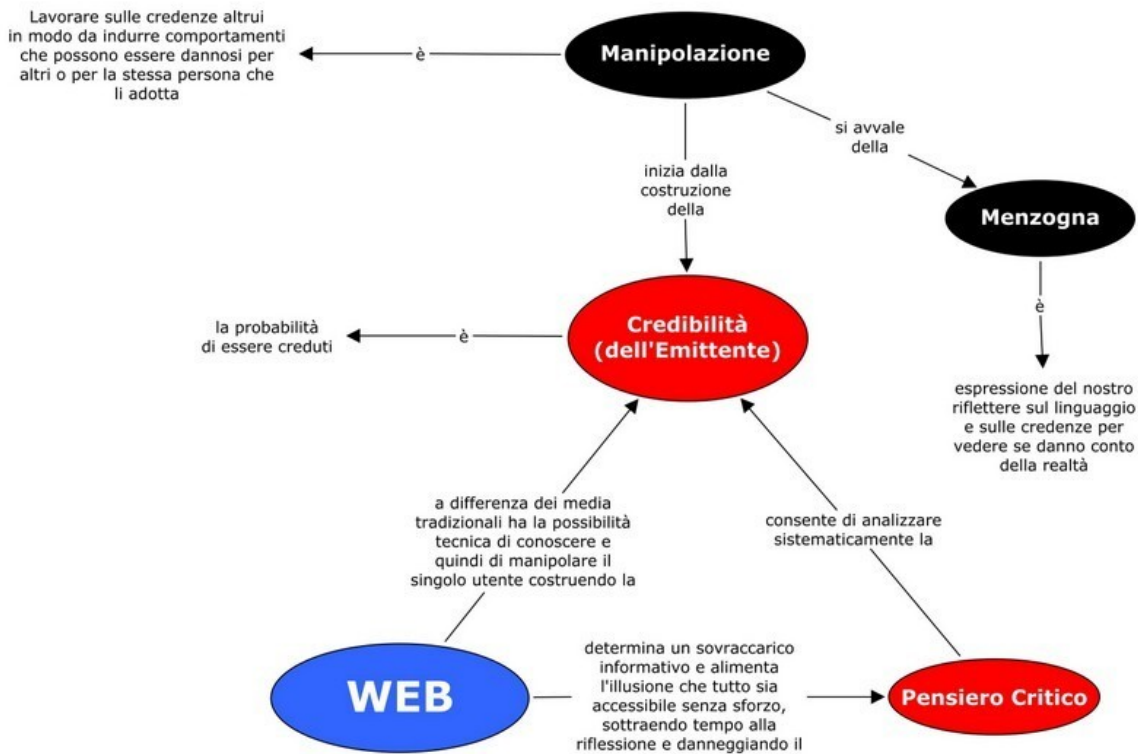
Lavorare sulle credenze altrui in modo da indurre comportamenti che possono essere dannosi per altri o per la stessa persona che li adotta

è

Manipolazione

si avvale della

inizia dalla costruzione della

Menzogna

è

espressione del nostro riflettere sul linguaggio e sulle credenze per vedere se danno conto della realtà

la probabilità di essere creduti

è

Credibilità (dell'Emittente)

a differenza dei media tradizionali ha la possibilità tecnica di conoscere e quindi di manipolare il singolo utente costruendo la

consente di analizzare sistematicamente la

WEB

determina un sovraccarico informativo e alimenta l'illusione che tutto sia accessibile senza sforzo, sottraendo tempo alla riflessione e danneggiando il

Pensiero Critico